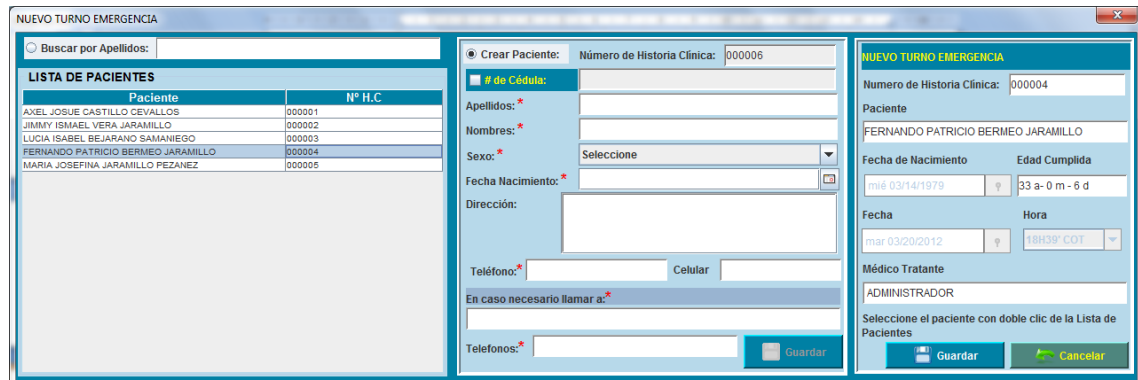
NUEVO TURNO EMERGENCIA

Buscar por Apellidos:

LISTA DE PACIENTES

| Paciente | N° H.C |
|---|---|
| AXEL JOSUE CASTILLO CEVALLOS | 000001 |
| JIMMY ISMAEL VERA JARAMILLO | 000002 |
| LUCIA ISABEL BEJARANO SAMANIEGO | 000003 |
| FERNANDO PATRICIO BERMEO JARAMILLO | 000004 |
| MARIA JOSEFINA JARAMILLO PEZANEZ | 000005 |

Crear Paciente: Número de Historia Clínica: 000006

# de Cédula:

Apellidos:*

Nombres:*

Sexo:* Seleccione

Fecha Nacimiento:*

Dirección:

Teléfono:* Celular

En caso necesario llamar a:*

Telefonos:*

Guardar

NUEVO TURNO EMERGENCIA

Numero de Historia Clínica: 000004

Paciente

FERNANDO PATRICIO BERMEO JARAMILLO

Fecha de Nacimiento Edad Cumplida

mié 03/14/1979 33 a- 0 m - 6 d

Fecha Hora

mar 03/20/2012 18H39' COT

Médico Tratante

ADMINISTRADOR

Seleccione el paciente con doble clic de la Lista de Pacientes

Guardar Cancelar